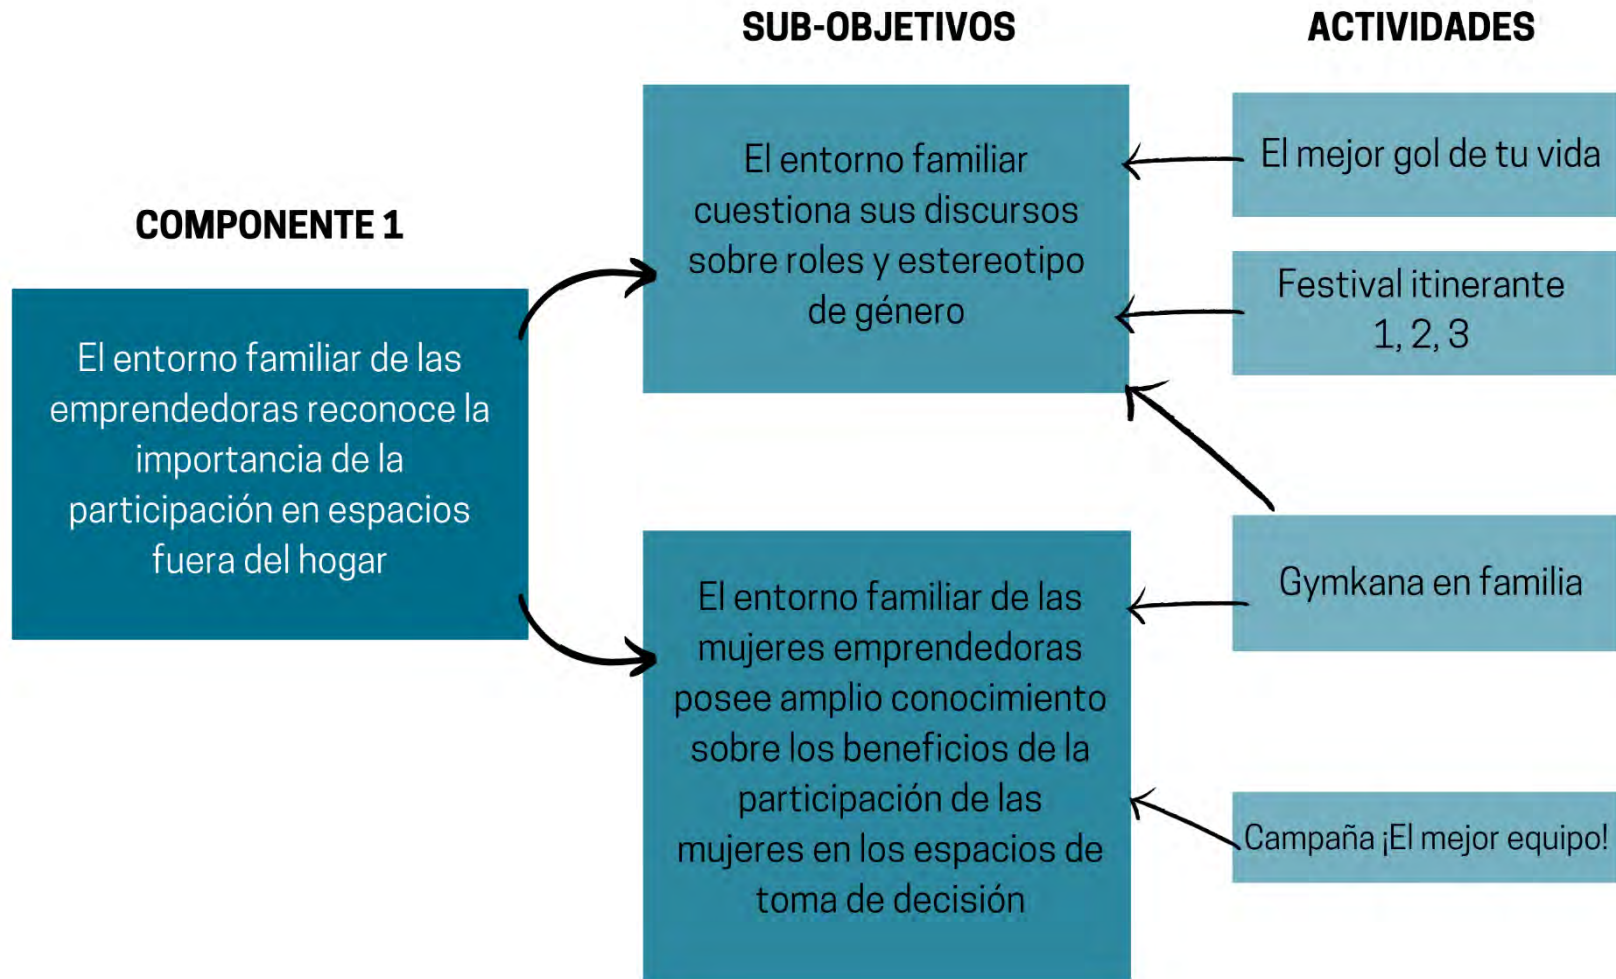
COMPONENTE 1

El entorno familiar de las emprendedoras reconoce la importancia de la participación en espacios fuera del hogar

SUB-OBJETIVOS

El entorno familiar cuestiona sus discursos sobre roles y estereotipo de género

El entorno familiar de las mujeres emprendedoras posee amplio conocimiento sobre los beneficios de la participación de las mujeres en los espacios de toma de decisión

ACTIVIDADES

El mejor gol de tu vida

Festival itinerante 1, 2, 3

Gymkana en familia

Campaña ¡El mejor equipo!